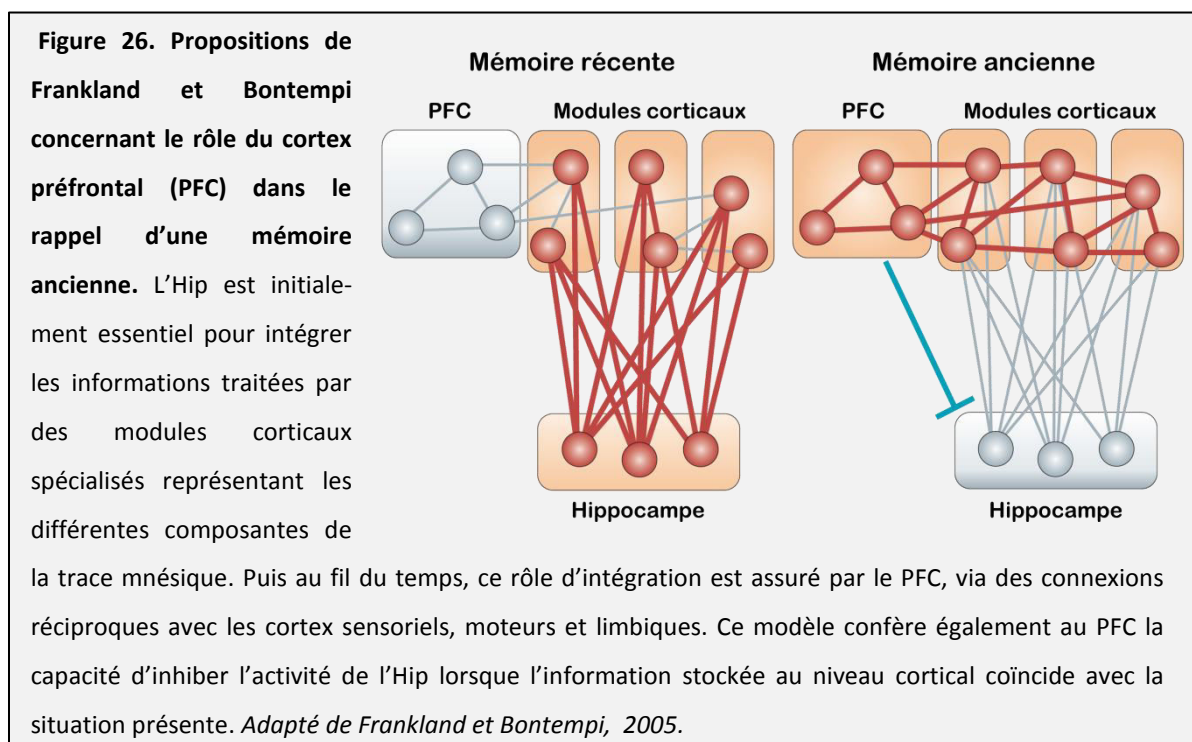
**Figure 26. Propositions de Frankland et Bontempi concernant le rôle du cortex préfrontal (PFC) dans le rappel d'une mémoire ancienne.** L'Hip est initialement essentiel pour intégrer les informations traitées par des modules corticaux spécialisés représentant les différentes composantes de la trace mnésique. Puis au fil du temps, ce rôle d'intégration est assuré par le PFC, via des connexions réciproques avec les cortex sensoriels, moteurs et limbiques. Ce modèle confère également au PFC la capacité d'inhiber l'activité de l'Hip lorsque l'information stockée au niveau cortical coïncide avec la situation présente. *Adapté de Frankland et Bontempi, 2005.*

Mémoire récente

PFC

Modules corticaux

Hippocampe

Mémoire ancienne

PFC

Modules corticaux

Hippocampe